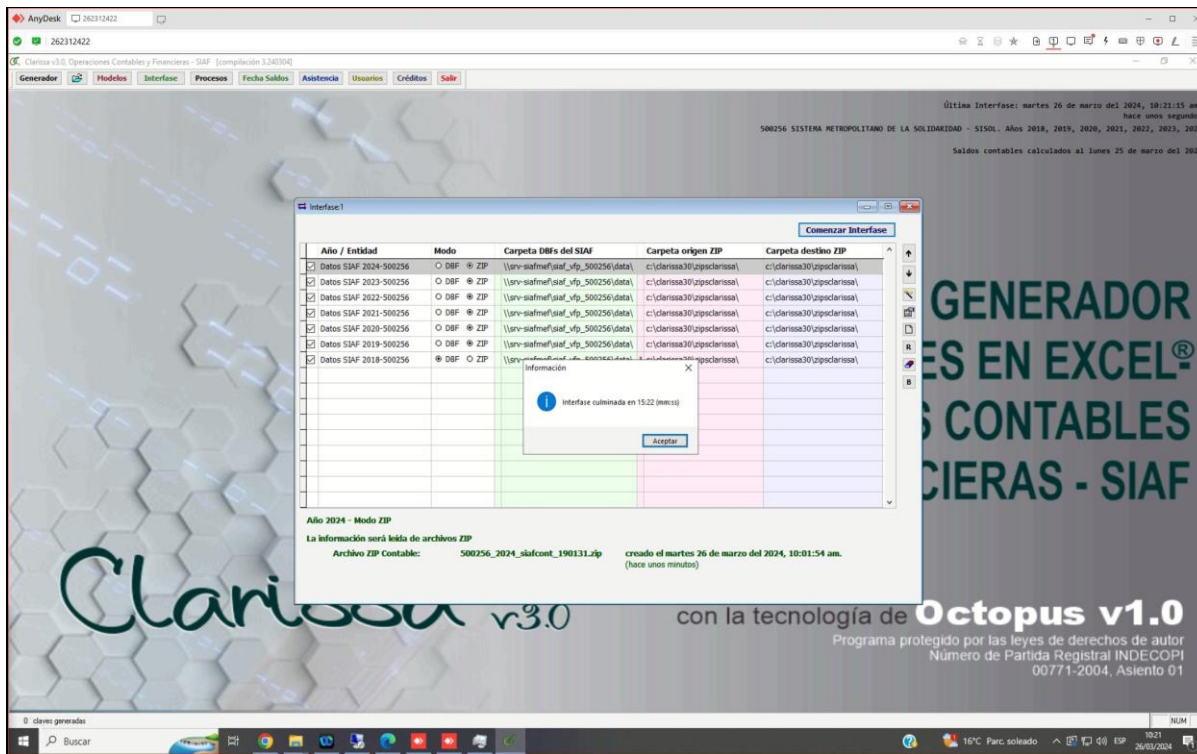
AnyDesk 262312422

262312422

Clarissa v3.0, Operaciones Contables y Financieras - SIAF [compilación 3.240304]

Generador Modelos Interfase Procesos Fecha Saldos Asistencia Usuarios Créditos Salir

Última Interfase: martes 26 de marzo del 2024, 10:21:15 am
hace unos segund
500256 SISTEMA METROPOLITANO DE LA SOLIDARIDAD - SISOL. Años 2018, 2019, 2020, 2021, 2022, 2023, 20

Saldos contables calculados al lunes 25 de marzo del 20

Interfase:1

Comenzar Interfase

| Año / Entidad | Modo | Carpeta DBFs del SIAF | Carpeta origen ZIP | Carpeta destino ZIP |
|---|---|---|---|---|
| Datos SIAF 2024-500256 | DBF ZIP | \\srv-siafmef\siaf_vfp_500256\data\ | c:\clarissa30\zipsclarissa\ | c:\clarissa30\zipsclarissa\ |
| Datos SIAF 2023-500256 | DBF ZIP | \\srv-siafmef\siaf_vfp_500256\data\ | c:\clarissa30\zipsclarissa\ | c:\clarissa30\zipsclarissa\ |
| Datos SIAF 2022-500256 | DBF ZIP | \\srv-siafmef\siaf_vfp_500256\data\ | c:\clarissa30\zipsclarissa\ | c:\clarissa30\zipsclarissa\ |
| Datos SIAF 2021-500256 | DBF ZIP | \\srv-siafmef\siaf_vfp_500256\data\ | c:\clarissa30\zipsclarissa\ | c:\clarissa30\zipsclarissa\ |
| Datos SIAF 2020-500256 | DBF ZIP | \\srv-siafmef\siaf_vfp_500256\data\ | c:\clarissa30\zipsclarissa\ | c:\clarissa30\zipsclarissa\ |
| Datos SIAF 2019-500256 | DBF ZIP | \\srv-siafmef\siaf_vfp_500256\data\ | c:\clarissa30\zipsclarissa\ | c:\clarissa30\zipsclarissa\ |
| Datos SIAF 2018-500256 | DBF ZIP | \\srv-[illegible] | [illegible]ipsclarissa\ | c:\clarissa30\zipsclarissa\ |

Información

Interfase culminada en 15:22 (mm:ss)

Aceptar

R
B

Año 2024 - Modo ZIP
La información será leída de archivos ZIP
Archivo ZIP Contable: 500256_2024_siafcont_190131.zip creado el martes 26 de marzo del 2024, 10:01:54 am. (hace unos minutos)

GENERADOR
ES EN EXCEL®
S CONTABLES
CIERAS - SIAF

Clarissa v3.0

con la tecnología de Octopus v1.0
Programa protegido por las leyes de derechos de autor
Número de Partida Registral INDECOPI
00771-2004, Asiento 01

0 claves generadas
NUM

Buscar
16°C Parc. soleado ESP 10:21 26/03/2024